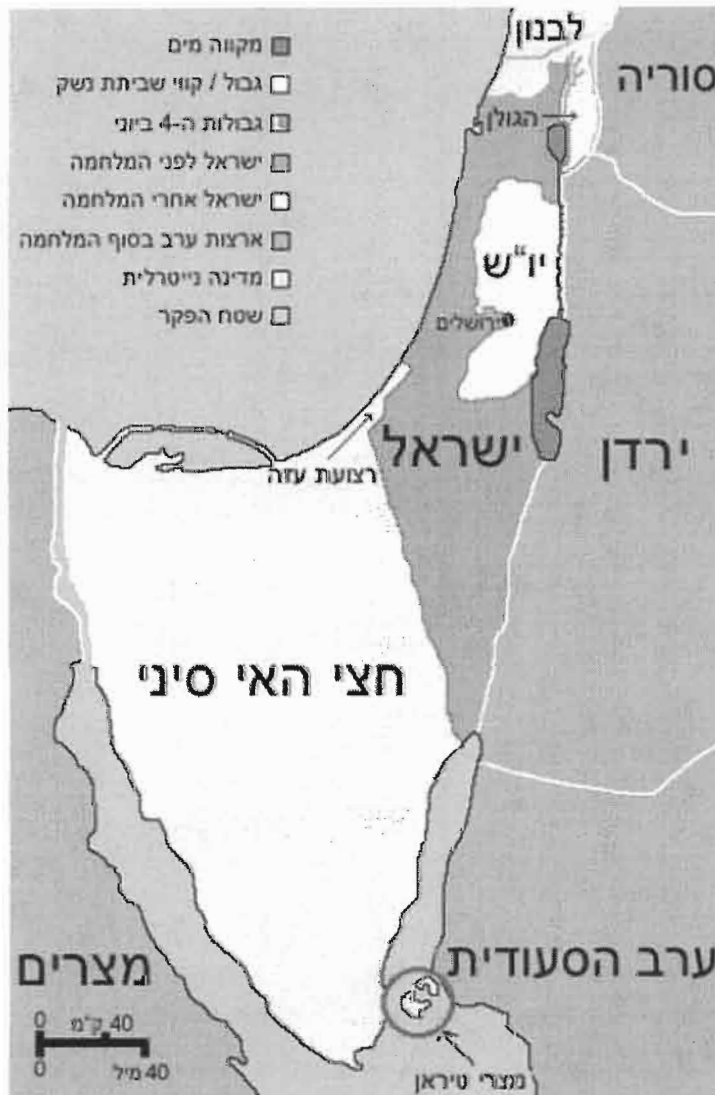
מקווה מים
גבול / קווי שביתת נשק
גבולות ה-4 ביוני
ישראל לפני המלחמה
ישראל אחרי המלחמה
ארצות ערב בסוף המלחמה
מדינה נייטרלית
שטח הפקר

לבנון
סוריה
הגולן
יו"ש
ירושלים
ישראל
ירדן
רצועת עזה
חצי האי סיני
ערב הסעודית
מצרים
מצרי טיראן

0 40 ק"מ
0 40 מיל